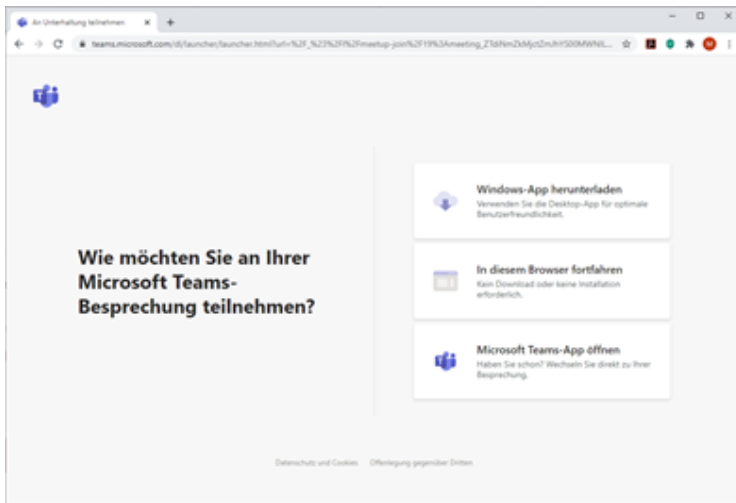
An Unterhaltung teilnehmen

teams.microsoft.com/dl/launcher/launcher.html?url=%2F_%23%2F%2Fmeetup-join%2F19%3Ameeting_ZTdiNmZkMjctZmJhYS00MWNi...

Wie möchten Sie an Ihrer Microsoft Teams-Besprechung teilnehmen?

Windows-App herunterladen
Verwenden Sie die Desktop-App für optimale Benutzerfreundlichkeit.

In diesem Browser fortfahren
Kein Download oder keine Installation erforderlich.

Microsoft Teams-App öffnen
Haben Sie schon? Wechseln Sie direkt zu Ihrer Besprechung.

Datenschutz und Cookies   Offenlegung gegenüber Dritten